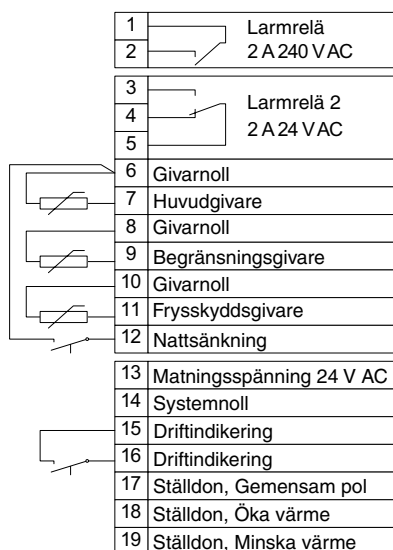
1
2
Larmrelä
2 A 240 V AC

3
4
5
Larmrelä 2
2 A 24 V AC

| | |
|---|---|
| 6 | Givarnoll |
| 7 | Huvudgivare |
| 8 | Givarnoll |
| 9 | Begränsningsgivare |
| 10 | Givarnoll |
| 11 | Frysskyddsgivare |
| 12 | Nattsänkning |

| | |
|---|---|
| 13 | Matningsspänning 24 V AC |
| 14 | Systemnoll |
| 15 | Driftindikering |
| 16 | Driftindikering |
| 17 | Ställdon, Gemensam pol |
| 18 | Ställdon, Öka värme |
| 19 | Ställdon, Minska värme |